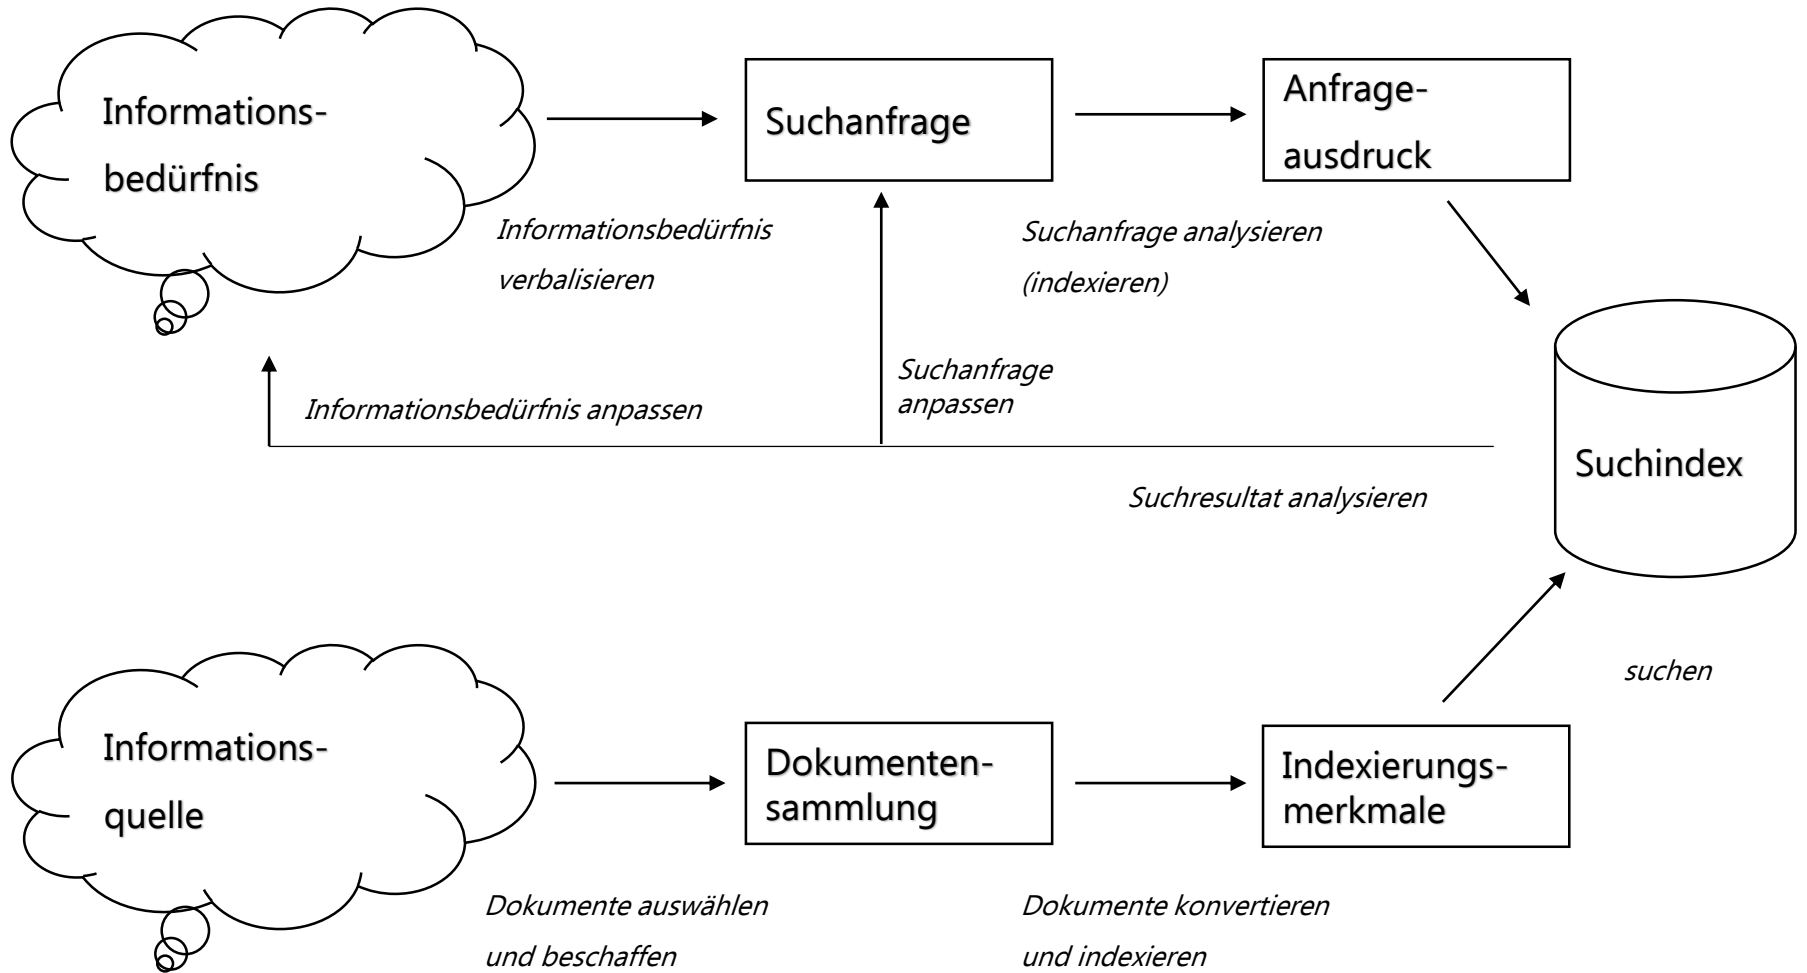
Informationsbedürfnis

Suchanfrage

Anfrageausdruck

Informationsbedürfnis verbalisieren

Suchanfrage analysieren (indexieren)

Suchanfrage anpassen

Informationsbedürfnis anpassen

Suchindex

Suchresultat analysieren

suchen

Informationsquelle

Dokumentensammlung

Indexierungsmerkmale

Dokumente auswählen und beschaffen

Dokumente konvertieren und indexieren